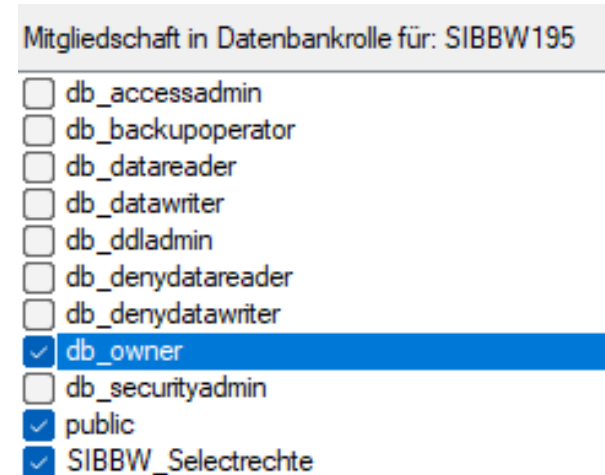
Mitgliedschaft in Datenbankrolle für: SIBBW195

db_accessadmin
db_backupoperator
db_datareader
db_datawriter
db_ddladmin
db_denydatareader
db_denydatawriter
db_owner
db_securityadmin
public
SIBBW_Selectrechte